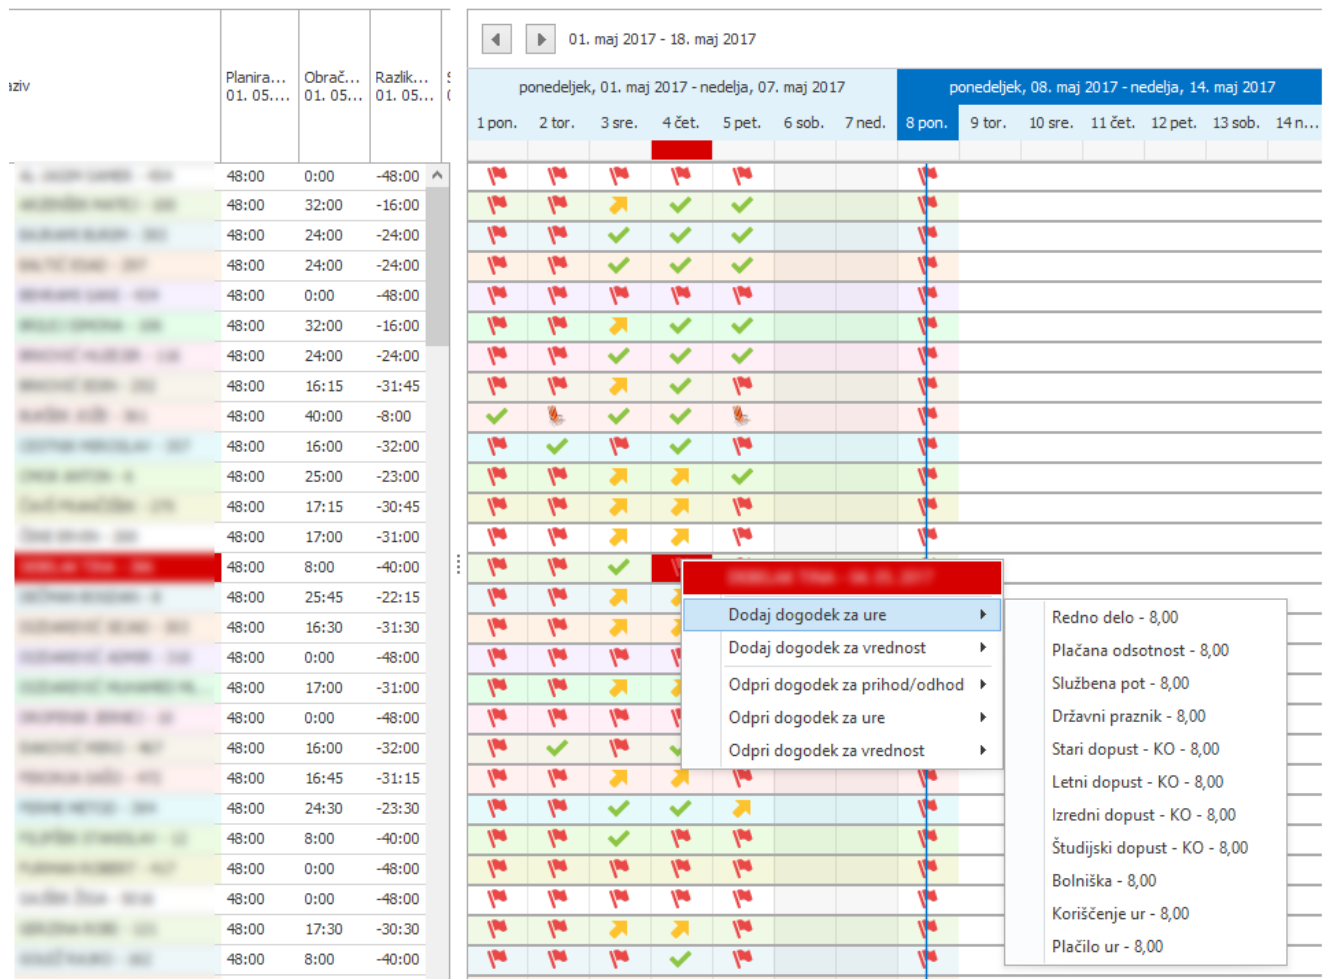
aziv | Planira... 01. 05.... | Obrač... 01. 05.... | Razlik... 01. 05....

01. maj 2017 - 18. maj 2017

ponedeljek, 01. maj 2017 - nedelja, 07. maj 2017
ponedeljek, 08. maj 2017 - nedelja, 14. maj 2017

1 pon. 2 tor. 3 sre. 4 čet. 5 pet. 6 sob. 7 ned. 8 pon. 9 tor. 10 sre. 11 čet. 12 pet. 13 sob. 14 n...

| Planira... | Obrač... | Razlik... |
|---|---|---|
| 48:00 | 0:00 | -48:00 |
| 48:00 | 32:00 | -16:00 |
| 48:00 | 24:00 | -24:00 |
| 48:00 | 24:00 | -24:00 |
| 48:00 | 0:00 | -48:00 |
| 48:00 | 32:00 | -16:00 |
| 48:00 | 24:00 | -24:00 |
| 48:00 | 16:15 | -31:45 |
| 48:00 | 40:00 | -8:00 |
| 48:00 | 16:00 | -32:00 |
| 48:00 | 25:00 | -23:00 |
| 48:00 | 17:15 | -30:45 |
| 48:00 | 17:00 | -31:00 |
| 48:00 | 8:00 | -40:00 |
| 48:00 | 25:45 | -22:15 |
| 48:00 | 16:30 | -31:30 |
| 48:00 | 0:00 | -48:00 |
| 48:00 | 17:00 | -31:00 |
| 48:00 | 0:00 | -48:00 |
| 48:00 | 16:00 | -32:00 |
| 48:00 | 16:45 | -31:15 |
| 48:00 | 24:30 | -23:30 |
| 48:00 | 8:00 | -40:00 |
| 48:00 | 0:00 | -48:00 |
| 48:00 | 0:00 | -48:00 |
| 48:00 | 17:30 | -30:30 |
| 48:00 | 8:00 | -40:00 |

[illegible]
Dodaj dogodek za ure
Dodaj dogodek za vrednost
Odpri dogodek za prihod/odhod
Odpri dogodek za ure
Odpri dogodek za vrednost

Redno delo - 8,00
Plačana odsotnost - 8,00
Službena pot - 8,00
Državni praznik - 8,00
Stari dopust - KO - 8,00
Letni dopust - KO - 8,00
Izredni dopust - KO - 8,00
Študijski dopust - KO - 8,00
Bolniška - 8,00
Koriščenje ur - 8,00
Plačilo ur - 8,00